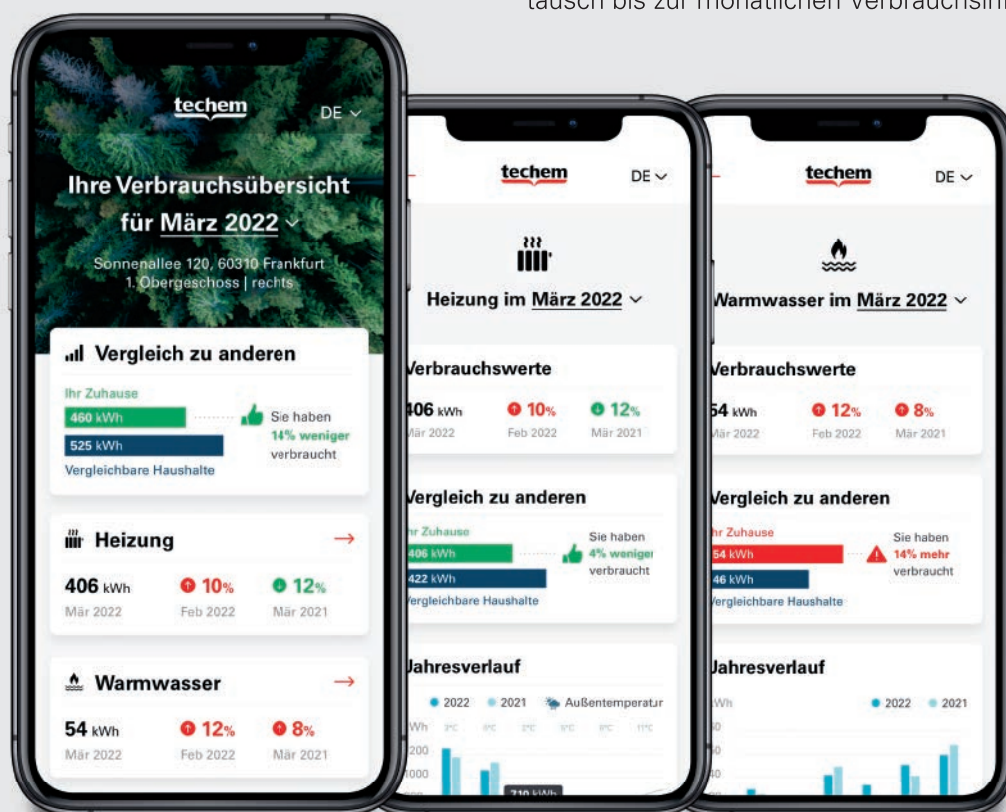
tausch bis zur monatlichen Verbrauchsin

techem
DE
Ihre Verbrauchsübersicht für März 2022
Sonnenallee 120, 60310 Frankfurt
1. Obergeschoss | rechts

Vergleich zu anderen
Ihr Zuhause
460 kWh
525 kWh
Vergleichbare Haushalte
Sie haben 14% weniger verbraucht

Heizung
406 kWh März 2022
10% Feb 2022
12% März 2021

Warmwasser
54 kWh März 2022
12% Feb 2022
8% März 2021

techem
DE
Heizung im März 2022
Verbrauchswerte
406 kWh Mär 2022
10% Feb 2022
12% Mär 2021
Vergleich zu anderen
hr Zuhause
406 kWh
422 kWh
Vergleichbare Haushalte
Sie haben 4% weniger verbraucht
Jahresverlauf
2022 2021 Außentemperatur
Wh
200
1000
710 kWh

techem
DE
Warmwasser im März 2022
Verbrauchswerte
54 kWh Mär 2022
12% Feb 2022
8% Mär 2021
Vergleich zu anderen
hr Zuhause
54 kWh
46 kWh
Vergleichbare Haushalte
Sie haben 14% mehr verbraucht
Jahresverlauf
Wh
2022 2021